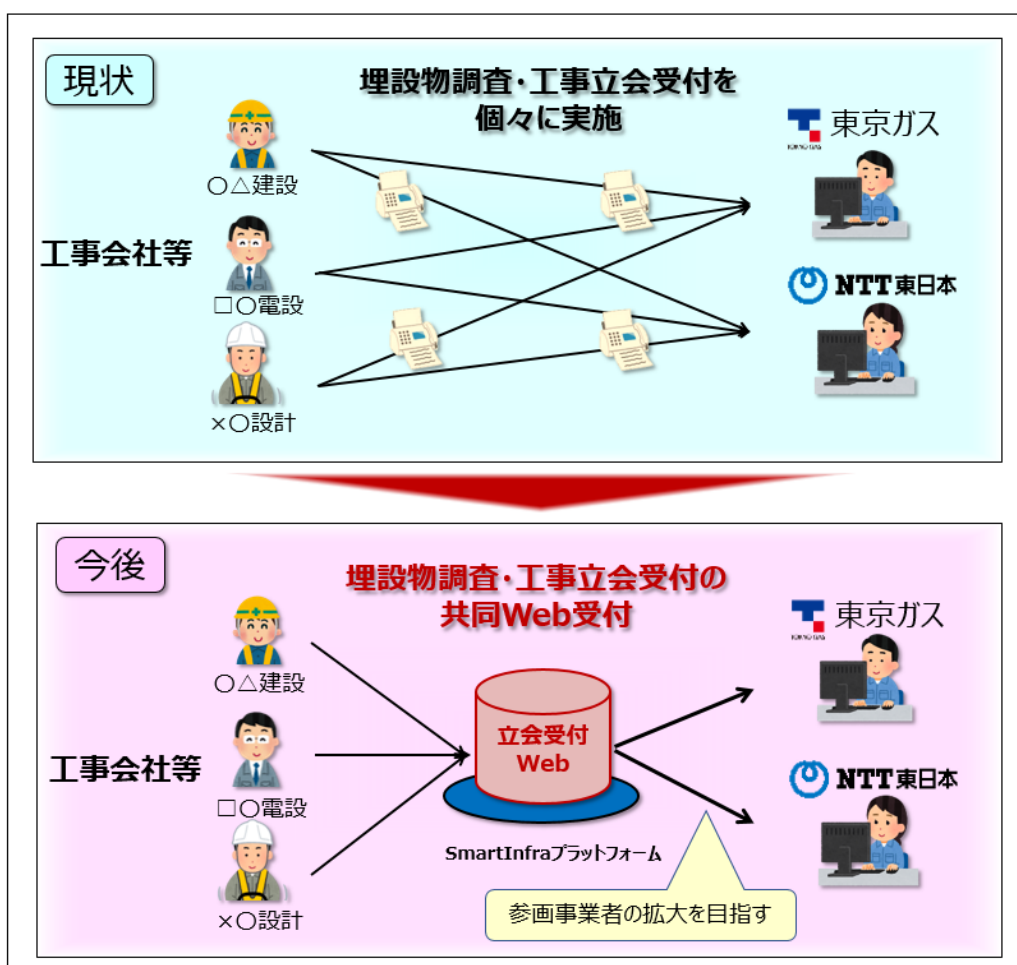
現状

埋設物調査・工事立会受付を個々に実施

工事会社等

○△建設

□○電設

×○設計

東京ガス

NTT東日本

今後

埋設物調査・工事立会受付の共同Web受付

工事会社等

○△建設

□○電設

×○設計

立会受付 Web

SmartInfraプラットフォーム

東京ガス

NTT東日本

参画事業者の拡大を目指す